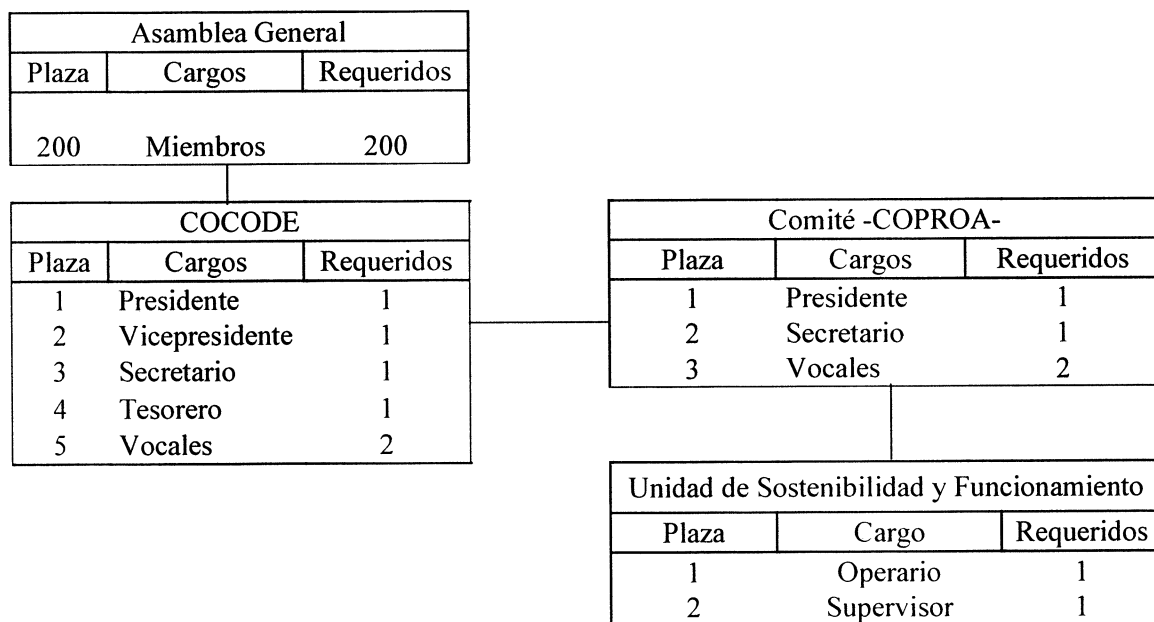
Asamblea General

| Plaza | Cargos | Requeridos |
|---|---|---|
| 200 | Miembros | 200 |

COCODE

| Plaza | Cargos | Requeridos |
|---|---|---|
| 1 | Presidente | 1 |
| 2 | Vicepresidente | 1 |
| 3 | Secretario | 1 |
| 4 | Tesorero | 1 |
| 5 | Vocales | 2 |

Comité -COPROA-

| Plaza | Cargos | Requeridos |
|---|---|---|
| 1 | Presidente | 1 |
| 2 | Secretario | 1 |
| 3 | Vocales | 2 |

Unidad de Sostenibilidad y Funcionamiento

| Plaza | Cargo | Requeridos |
|---|---|---|
| 1 | Operario | 1 |
| 2 | Supervisor | 1 |